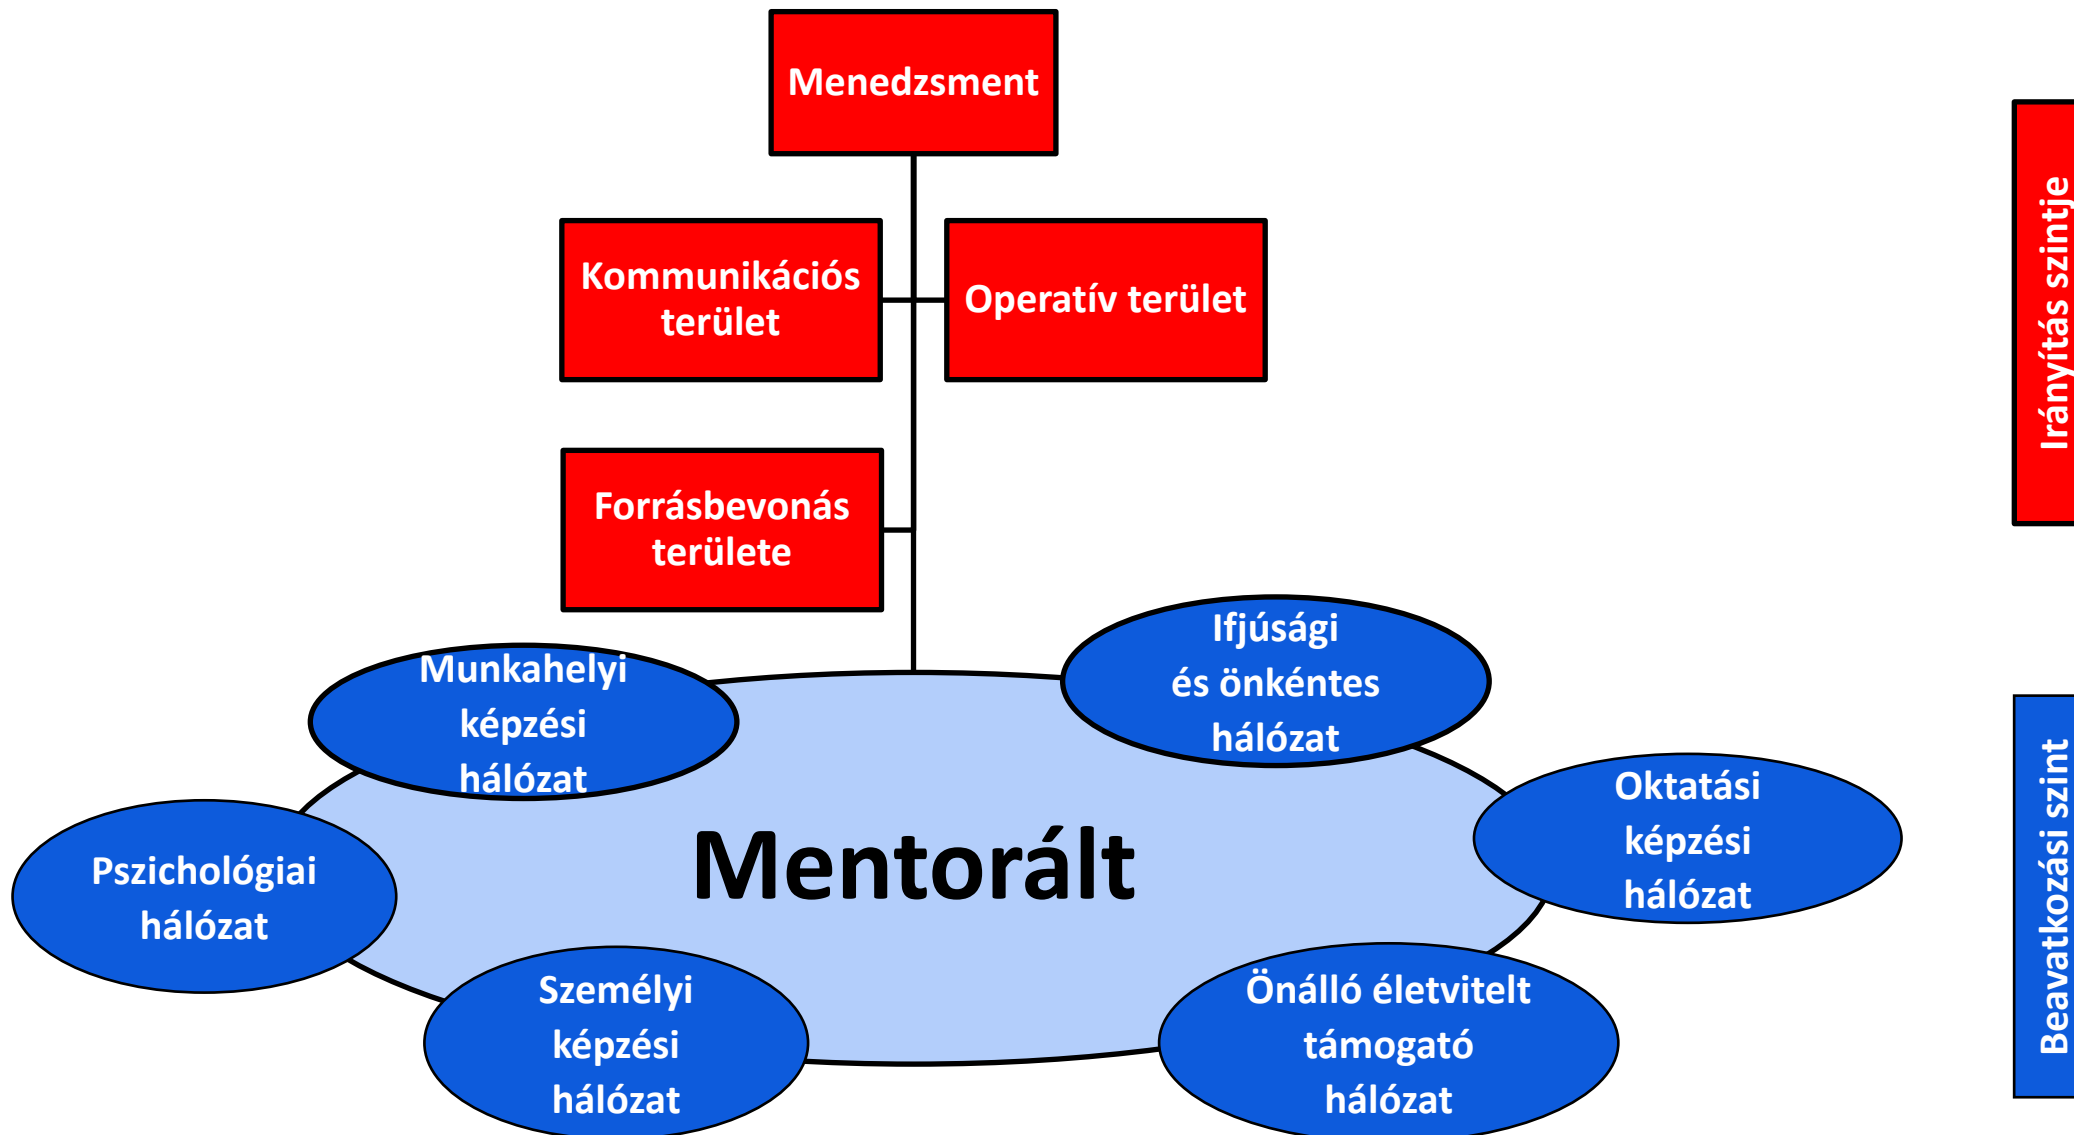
Menedzsment

Kommunikációs terület

Operatív terület

Forrásbevonás területe

Irányítás szintje

Munkahelyi képzési hálózat

Ifjúsági és önkéntes hálózat

Oktatási képzési hálózat

Pszichológiai hálózat

Mentorált

Személyi képzési hálózat

Önálló életvitelt támogató hálózat

Beavatkozási szint